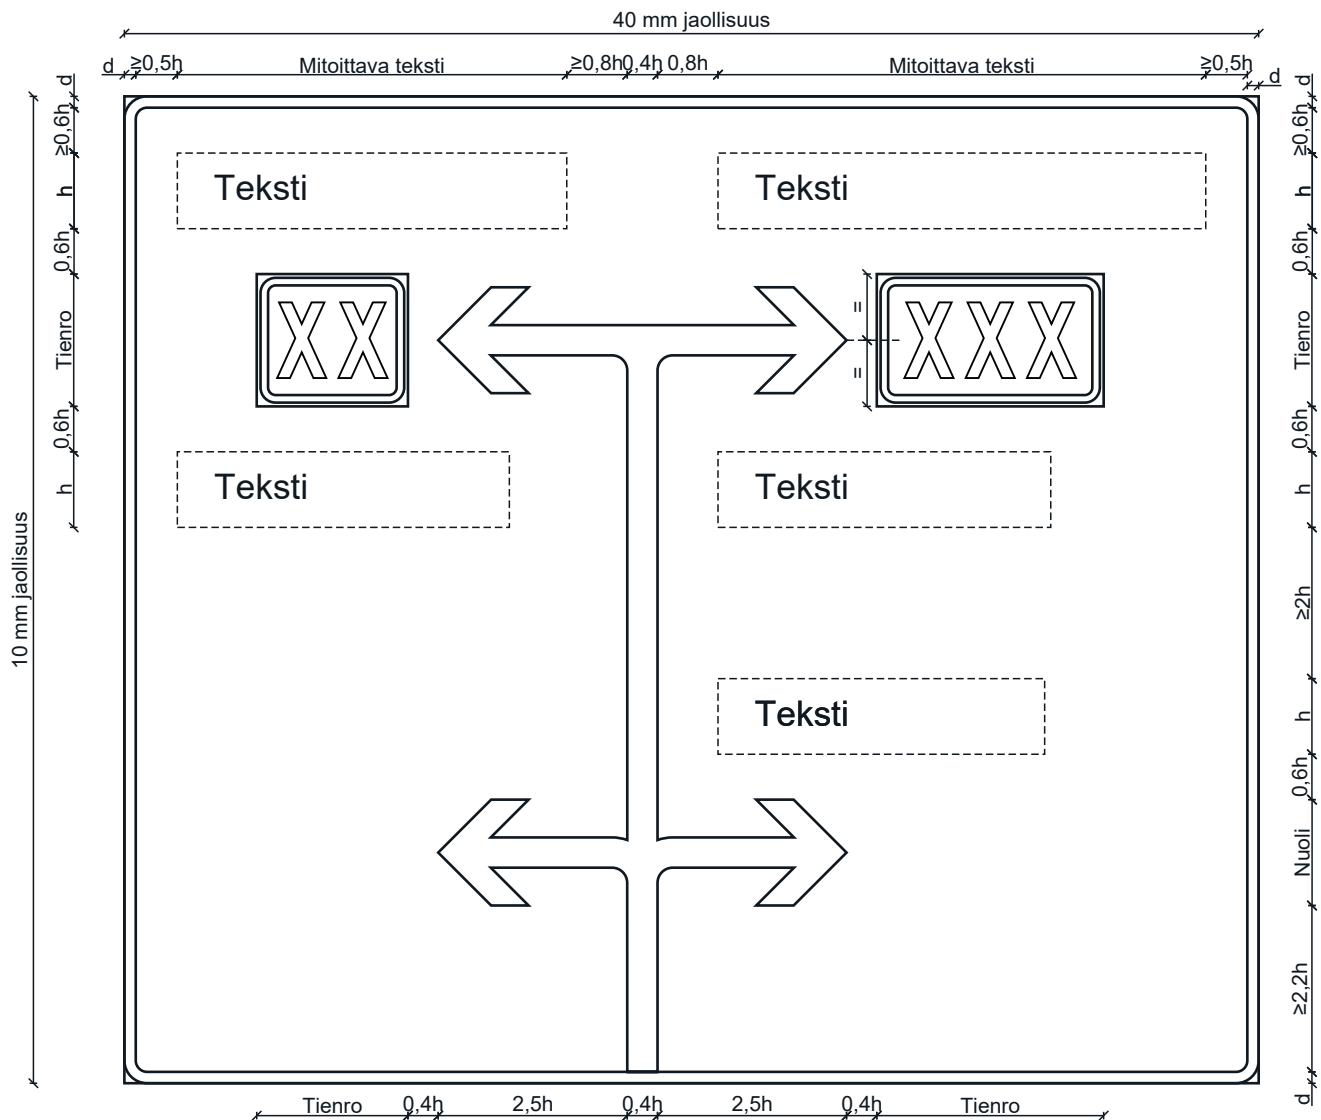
40 mm jaollisuus

d ≥0,5h Mitoittava teksti ≥0,8h 0,4h 0,8h Mitoittava teksti ≥0,5h d

d ≥0,6h h 0,6h Tienro 0,6h h

10 mm jaollisuus

Teksti

Teksti

XX

XXX

=

=

Teksti

Teksti

Teksti

d ≥0,6h h 0,6h Tienro 0,6h h ≥2h h 0,6h Nuoli ≥2,2h d

Tienro 0,4h 2,5h 0,4h 2,5h 0,4h Tienro